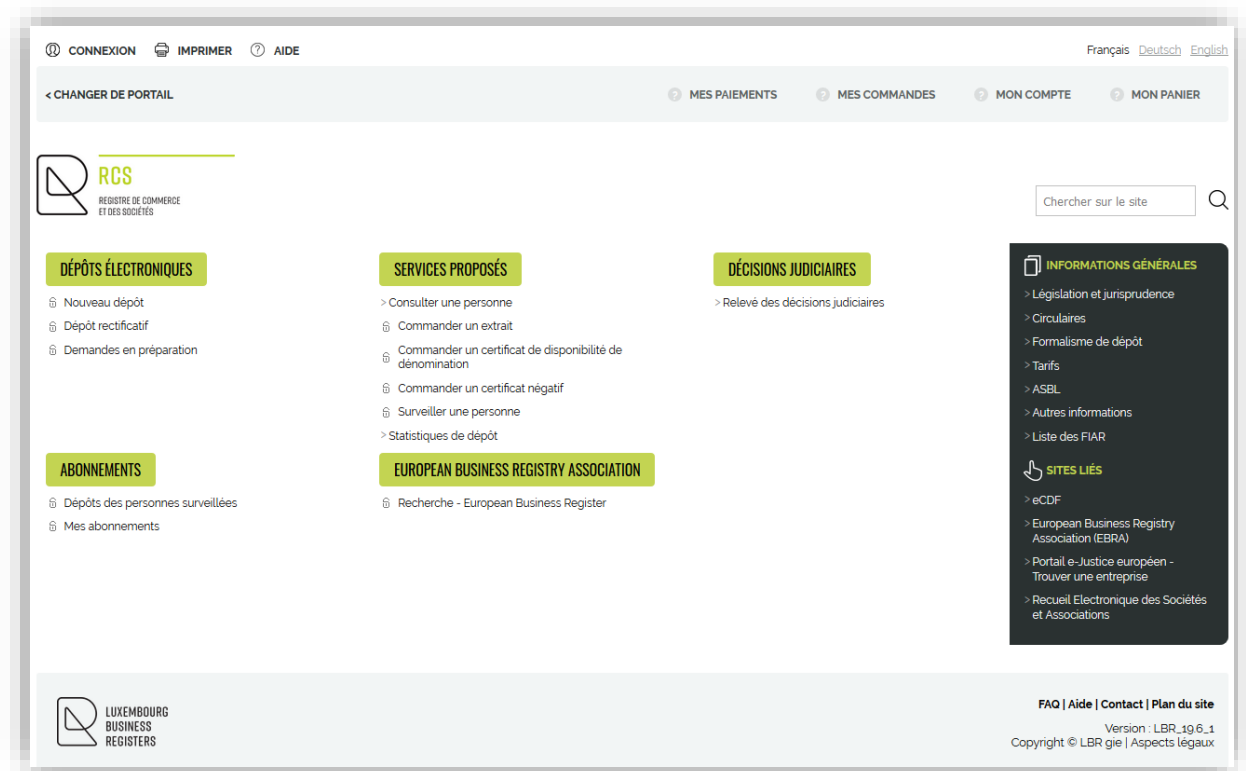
CONNEXION IMPRIMER AIDE

Français Deutsch English

< CHANGER DE PORTAIL

MES PAIEMENTS MES COMMANDES MON COMPTE MON PANIER

RCS
REGISTRE DE COMMERCE ET DES SOCIÉTÉS

Chercher sur le site

DÉPÔTS ÉLECTRONIQUES
Nouveau dépôt
Dépôt rectificatif
Demandes en préparation

SERVICES PROPOSÉS
> Consulter une personne
Commander un extrait
Commander un certificat de disponibilité de dénomination
Commander un certificat négatif
Surveiller une personne
> Statistiques de dépôt

DÉCISIONS JUDICIAIRES
> Relevé des décisions judiciaires

INFORMATIONS GÉNÉRALES
> Législation et jurisprudence
> Circulaires
> Formalisme de dépôt
> Tarifs
> ASBL
> Autres informations
> Liste des FIAR

SITES LIÉS
> eCDF
> European Business Registry Association (EBRA)
> Portail e-Justice européen - Trouver une entreprise
> Recueil Electronique des Sociétés et Associations

ABONNEMENTS
Dépôts des personnes surveillées
Mes abonnements

EUROPEAN BUSINESS REGISTRY ASSOCIATION
Recherche - European Business Register

LUXEMBOURG BUSINESS REGISTERS

FAQ | Aide | Contact | Plan du site
Version : LBR_19.6_1
Copyright © LBR gie | Aspects légaux